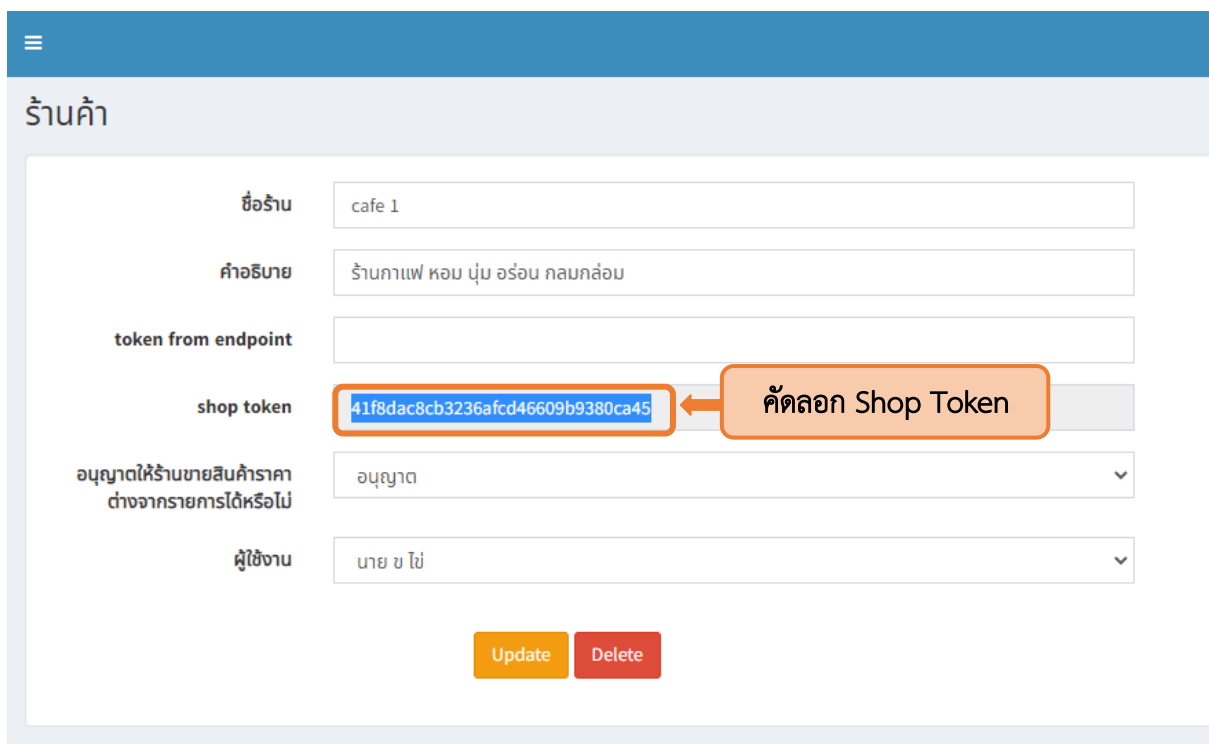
≡

ร้านค้า

ชื่อร้าน cafe 1

คำอธิบาย ร้านกาแฟ หอม นุ่ม อร่อน กลมกล่อม

token from endpoint

shop token 41f8dac8cb3236afcd46609b9380ca45

คัดลอก Shop Token

อนุญาตให้ร้านขายสินค้าราคาต่างจากรายการได้หรือไม่ อนุญาต

ผู้ใช้งาน นาย ข ไข่

Update Delete